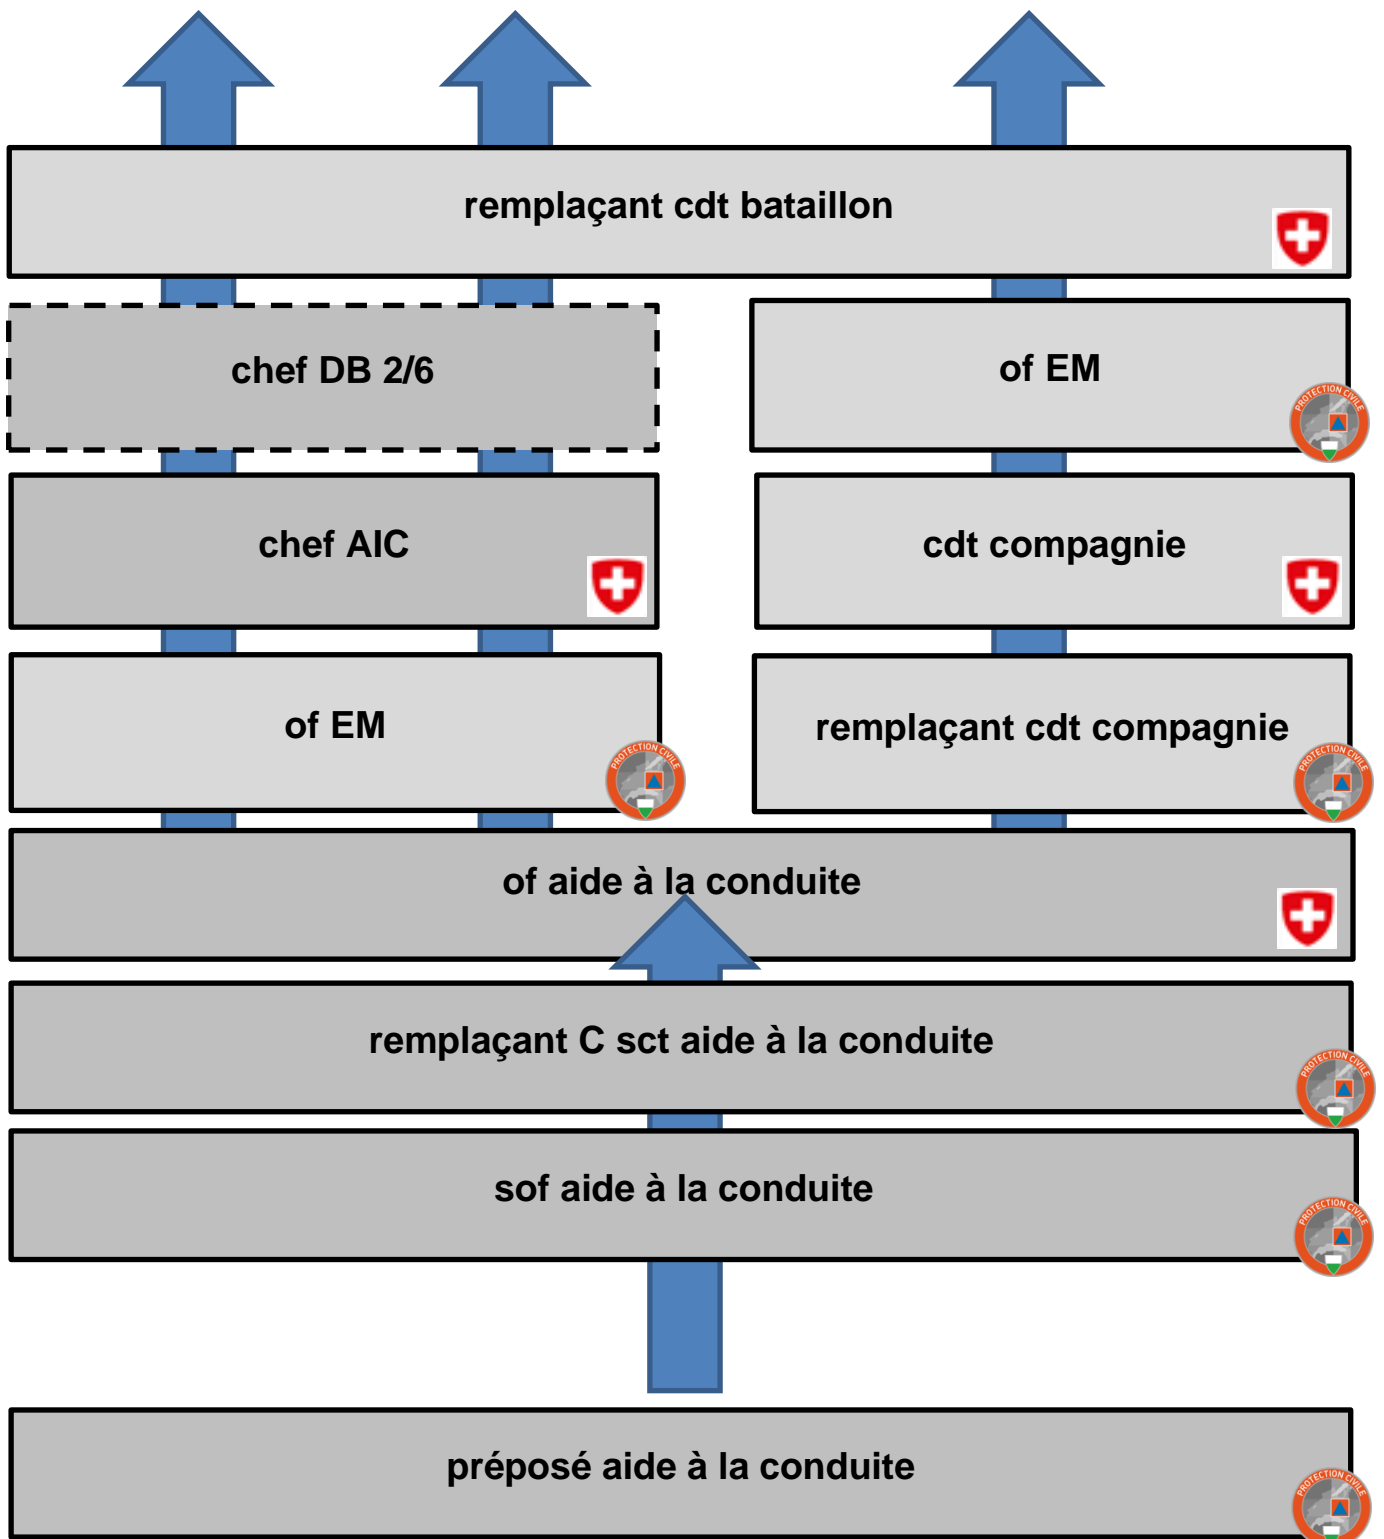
remplaçant cdt bataillon

chef DB 2/6

of EM

PROTECTION CIVILE

chef AIC

cdt compagnie

of EM

PROTECTION CIVILE

remplaçant cdt compagnie

PROTECTION CIVILE

of aide à la conduite

remplaçant C sct aide à la conduite

PROTECTION CIVILE

sof aide à la conduite

PROTECTION CIVILE

préposé aide à la conduite

PROTECTION CIVILE